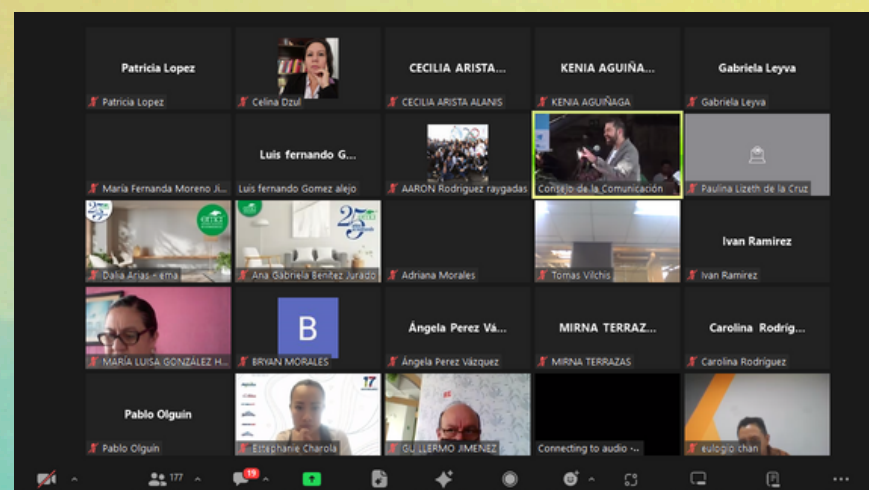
Patricia Lopez
Patricia Lopez

Celina Dzul

CECILIA ARISTA...
CECILIA ARISTA ALANIS

KENIA AGUIÑA...
KENIA AGUIÑAGA

Gabriela Leyva
Gabriela Leyva

María Fernanda Moreno Ji...

Luis fernando G...
Luis fernando Gomez alejo

AARON Rodriguez raygadas

Consejo de la Comunicación

Paulina Lizeth de la Cruz

Dalia Arias - ema

Ana Gabriela Benítez Jurado

Adriana Morales

Tomas Vilchis

Ivan Ramirez
Ivan Ramirez

MARÍA LUISA GONZÁLEZ H...

B
BRYAN MORALES

Ángela Perez Vá...
Ángela Perez Vázquez

MIRNA TERRAZ...
MIRNA TERRAZAS

Carolina Rodríg...
Carolina Rodríguez

Pablo Olguin
Pablo Olguin

Estephanie Charola

GUILLERMO JIMENEZ

Connecting to audio ...

eulogio chan

177
19